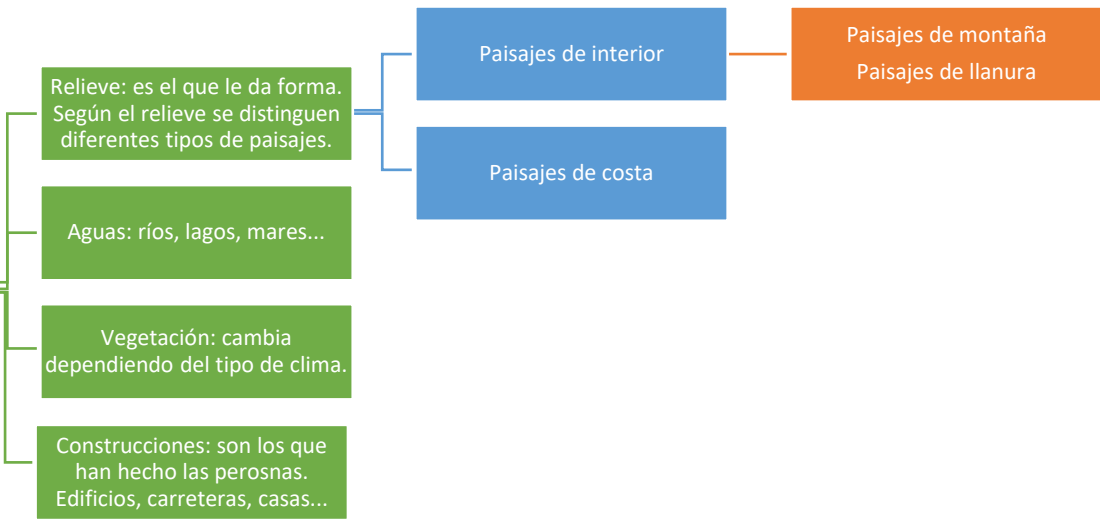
Relieve: es el que le da forma. Según el relieve se distinguen diferentes tipos de paisajes.

Paisajes de interior

Paisajes de montaña
Paisajes de llanura

Paisajes de costa

Aguas: ríos, lagos, mares...

Vegetación: cambia dependiendo del tipo de clima.

Construcciones: son los que han hecho las perosnas. Edificios, carreteras, casas...